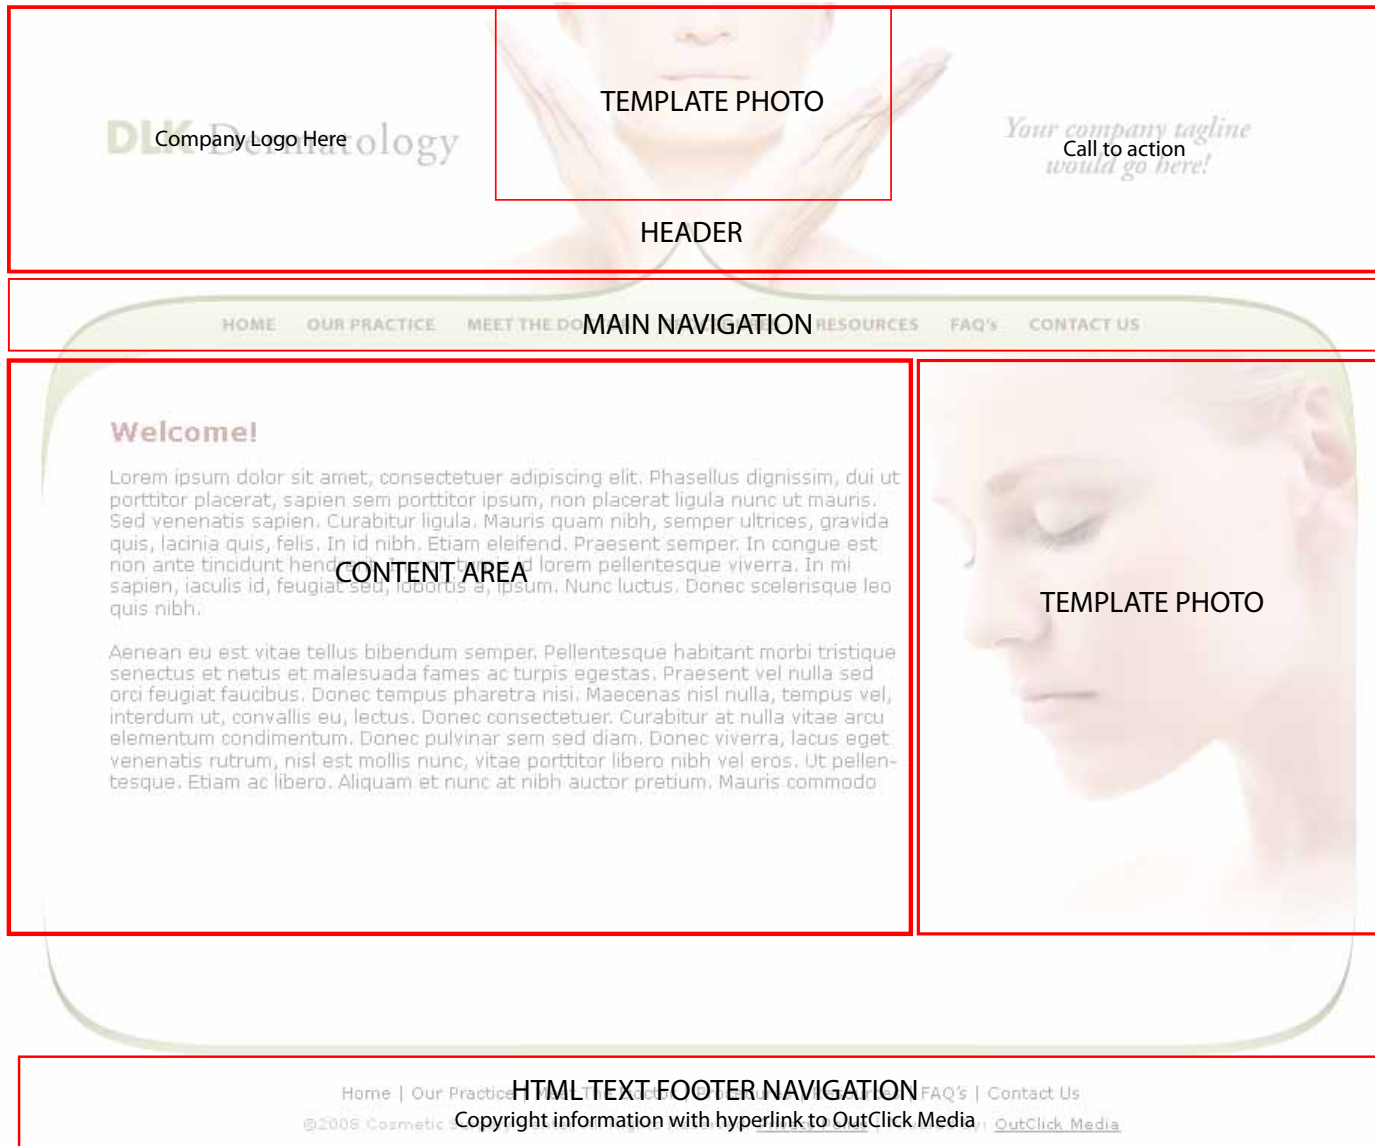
DLK Dermatology Company Logo Here

TEMPLATE PHOTO

Your company tagline would go here!
Call to action

HEADER

HOME OUR PRACTICE MEET THE DO MAIN NAVIGATION RESOURCES FAQ's CONTACT US

Welcome!

Lorem ipsum dolor sit amet, consectetuer adipiscing elit. Phasellus dignissim, dui ut porttitor placerat, sapien sem porttitor ipsum, non placerat ligula nunc ut mauris. Sed venenatis sapien. Curabitur ligula. Mauris quam nibh, semper ultrices, gravida quis, lacinia quis, felis. In id nibh. Etiam eleifend. Praesent semper. In congue est non ante tincidunt hend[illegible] lorem pellentesque viverra. In mi sapien, iaculis id, feugiat sed, lobortis a, ipsum. Nunc luctus. Donec scelerisque leo quis nibh.

CONTENT AREA

Aenean eu est vitae tellus bibendum semper. Pellentesque habitant morbi tristique senectus et netus et malesuada fames ac turpis egestas. Praesent vel nulla sed orci feugiat faucibus. Donec tempus pharetra nisi. Maecenas nisl nulla, tempus vel, interdum ut, convallis eu, lectus. Donec consectetuer. Curabitur at nulla vitae arcu elementum condimentum. Donec pulvinar sem sed diam. Donec viverra, lacus eget venenatis rutrum, nisl est mollis nunc, vitae porttitor libero nibh vel eros. Ut pellentesque. Etiam ac libero. Aliquam et nunc at nibh auctor pretium. Mauris commodo

TEMPLATE PHOTO

Home | Our Practice HTML TEXT FOOTER NAVIGATION FAQ's | Contact Us
©2006 Cosmetic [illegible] Copyright information with hyperlink to OutClick Media OutClick Media